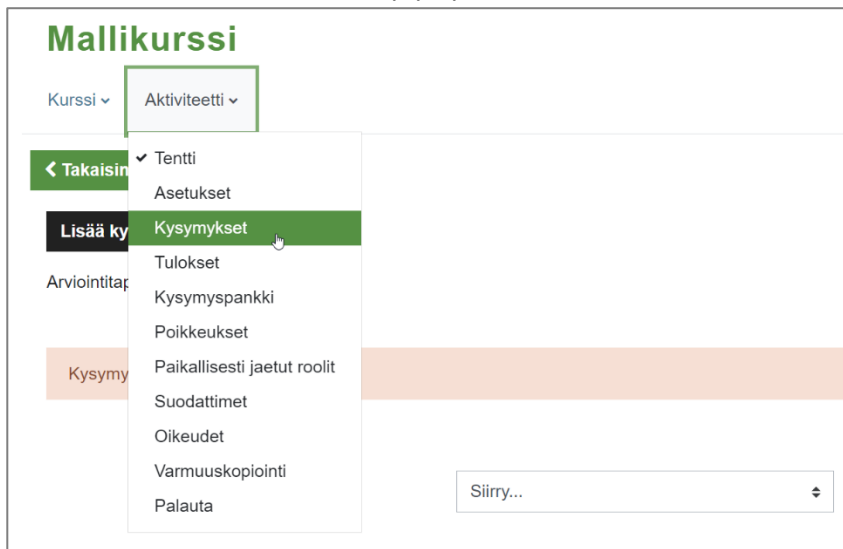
Mallikurssi

Kurssi ⌄ Aktiviteetti ⌄

< Takaisin

Lisää ky

Arviointitap

Kysymy

✔ Tentti
Asetukset
Kysymykset
Tulokset
Kysymyspankki
Poikkeukset
Paikallisesti jaetut roolit
Suodattimet
Oikeudet
Varmuuskopiointi
Palauta

Siirry...